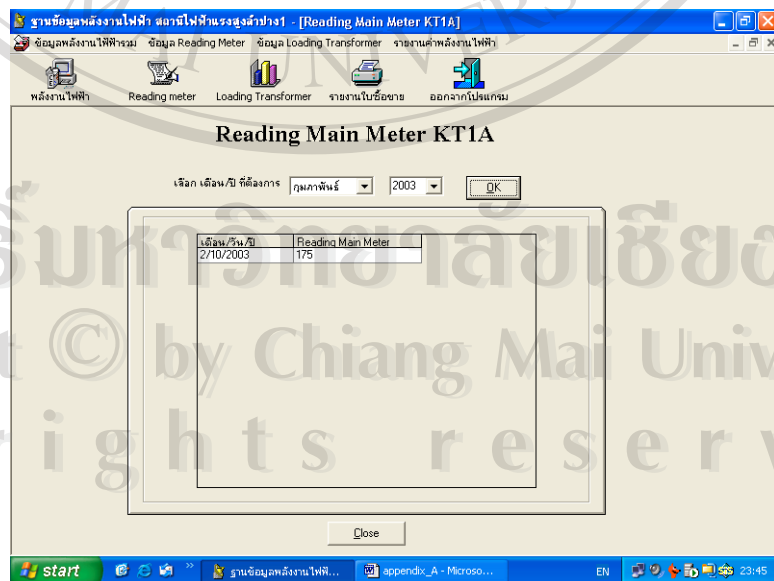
ฐานข้อมูลพลังงานไฟฟ้า สถานีไฟฟ้าแรงสูงลำปาง1 - [Reading Main Meter KT1A]

ข้อมูลพลังงานไฟฟ้ารวม ข้อมูล Reading Meter ข้อมูล Loading Transformer รายงานค่าพลังงานไฟฟ้า

พลังงานไฟฟ้า Reading meter Loading Transformer รายงานใบซื้อขาย ออกจากโปรแกรม

Reading Main Meter KT1A

เลือก เดือน/ปี ที่ต้องการ กุมภาพันธ์ 2003 OK

| เดือน/วัน/ปี | Reading Main Meter |
|---|---|
| 2/10/2003 | 175 |

Close

start ฐานข้อมูลพลังงานไฟฟ้... appendix_A - Microso... EN 23:45

ลิขสิทธิ์มหาวิทยาลัยเชียงใหม่
Copyright © by Chiang Mai University
All rights reserved